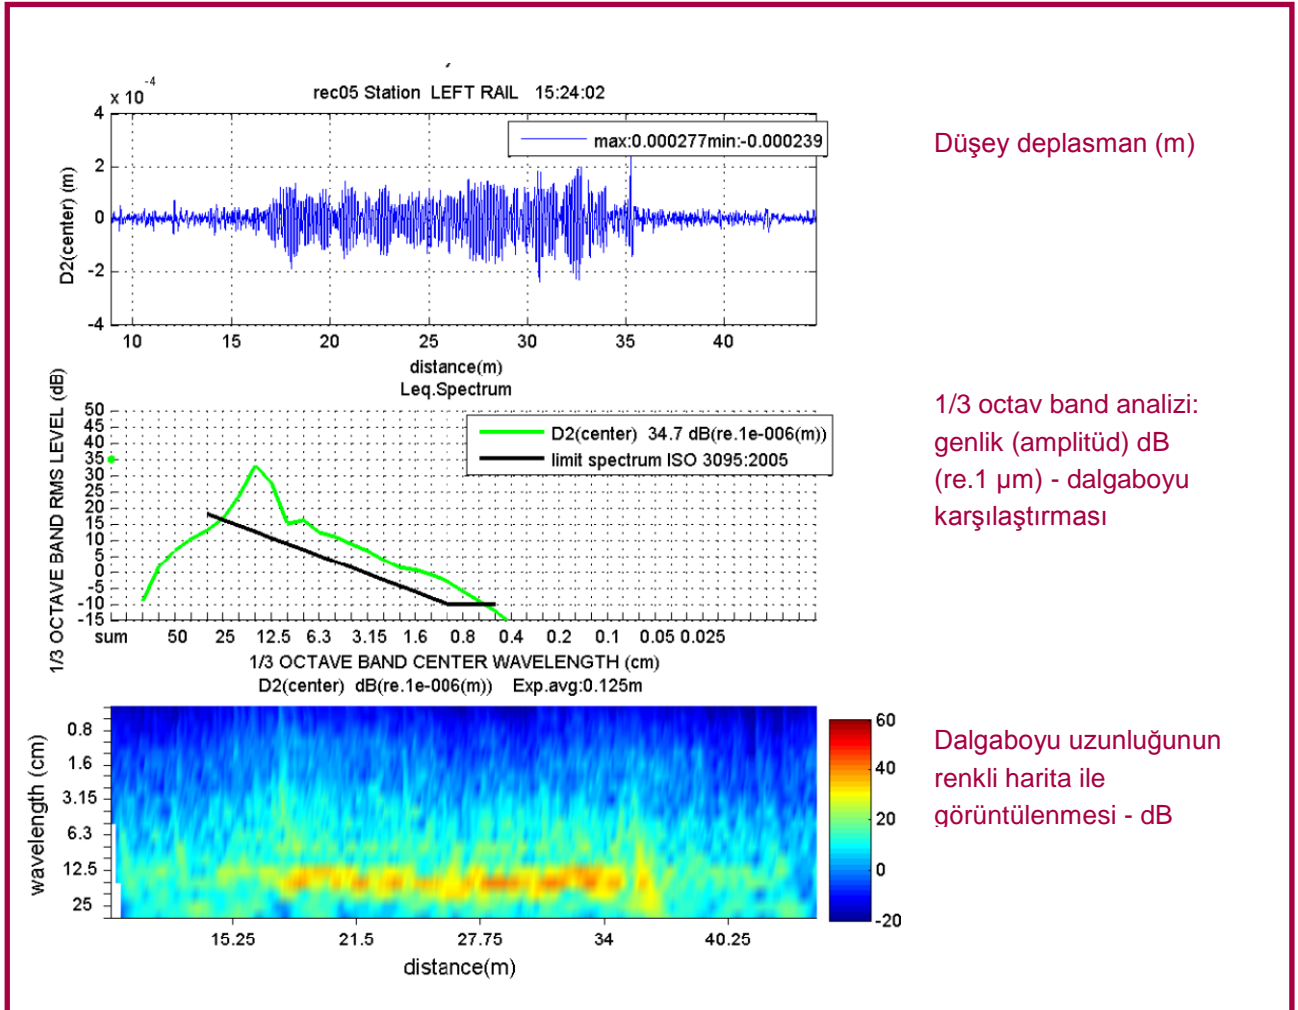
$x 10^{-4}$

rec05 Station LEFT RAIL 15:24:02

max:0.000277min:-0.000239

4
2
0
-2
-4

D2(center) (m)

10 15 20 25 30 35 40

distance(m)

Düşey deplasman (m)

Leq.Spectrum

D2(center) 34.7 dB(re.1e-006(m))
limit spectrum ISO 3095:2005

50
45
40
35
30
25
20
15
10
5
0
-5
-10
-15

1/3 OCTAVE BAND RMS LEVEL (dB)

sum 50 25 12.5 6.3 3.15 1.6 0.8 0.4 0.2 0.1 0.05 0.025

1/3 OCTAVE BAND CENTER WAVELENGTH (cm)

1/3 octav band analizi: genlik (amplitüd) dB (re.1 µm) - dalgaboyu karşılaştırması

D2(center) dB(re.1e-006(m)) Exp.avg:0.125m

0.8
1.6
3.15
6.3
12.5
25

wavelength (cm)

60
40
20
0
-20

15.25 21.5 27.75 34 40.25

distance(m)

Dalgaboyu uzunluğunun renkli harita ile görüntülenmesi - dB